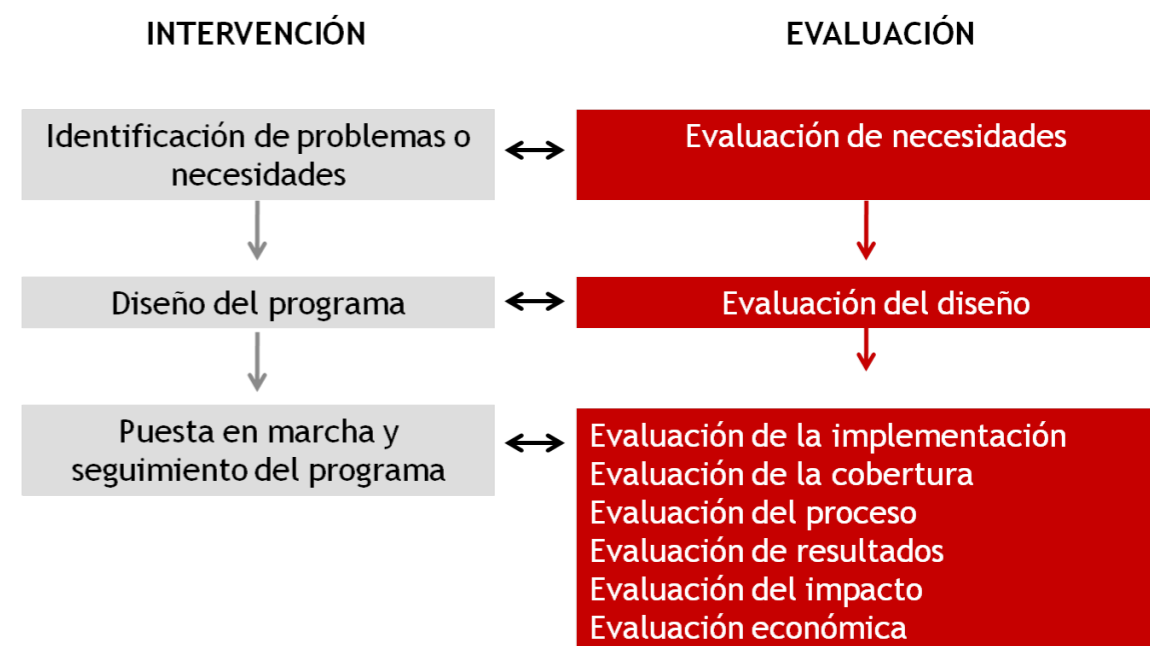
INTERVENCIÓN

EVALUACIÓN

Identificación de problemas o necesidades

Evaluación de necesidades

Diseño del programa

Evaluación del diseño

Puesta en marcha y seguimiento del programa

Evaluación de la implementación
Evaluación de la cobertura
Evaluación del proceso
Evaluación de resultados
Evaluación del impacto
Evaluación económica